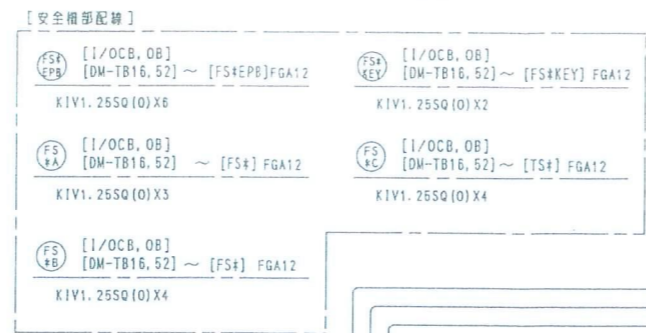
[安全柵部配線]

FS‡ EPB [I/OCB, OB] [DM-TB16, 52] ～ [FS‡EPB] FGA12

KIV1.25SQ(O)X6

FS‡ KEY [I/OCB, OB] [DM-TB16, 52] ～ [FS‡KEY] FGA12

KIV1.25SQ(O)X2

FS ‡A [I/OCB, OB] [DM-TB16, 52] ～ [FS‡] FGA12

KIV1.25SQ(O)X3

FS ‡C [I/OCB, OB] [DM-TB16, 52] ～ [TS‡] FGA12

KIV1.25SQ(O)X4

FS ‡B [I/OCB, OB] [DM-TB16, 52] ～ [FS‡] FGA12

KIV1.25SQ(O)X4